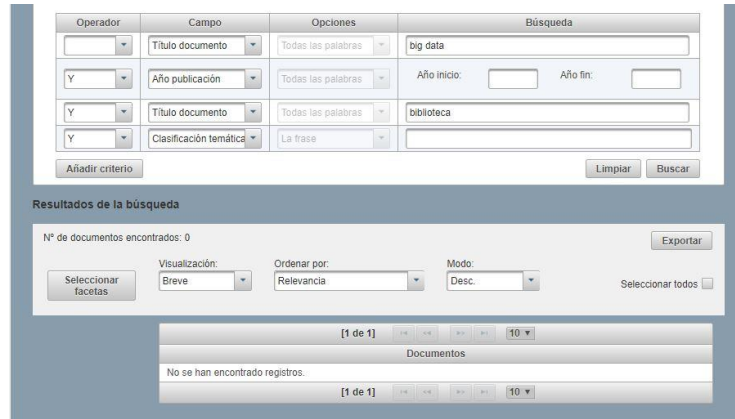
| Operador | Campo | Opciones | Búsqueda |
|---|---|---|---|
| | Título documento | Todas las palabras | big data |
| Y | Año publicación | Todas las palabras | Año inicio: Año fin: |
| Y | Título documento | Todas las palabras | biblioteca |
| Y | Clasificación temática | La frase | |

Añadir criterio

Limpiar Buscar

Resultados de la búsqueda

Nº de documentos encontrados: 0

Exportar

Seleccionar facetas

Visualización: Breve

Ordenar por: Relevancia

Modo: Desc.

Seleccionar todos

[1 de 1] 10

Documentos

No se han encontrado registros.

[1 de 1] 10